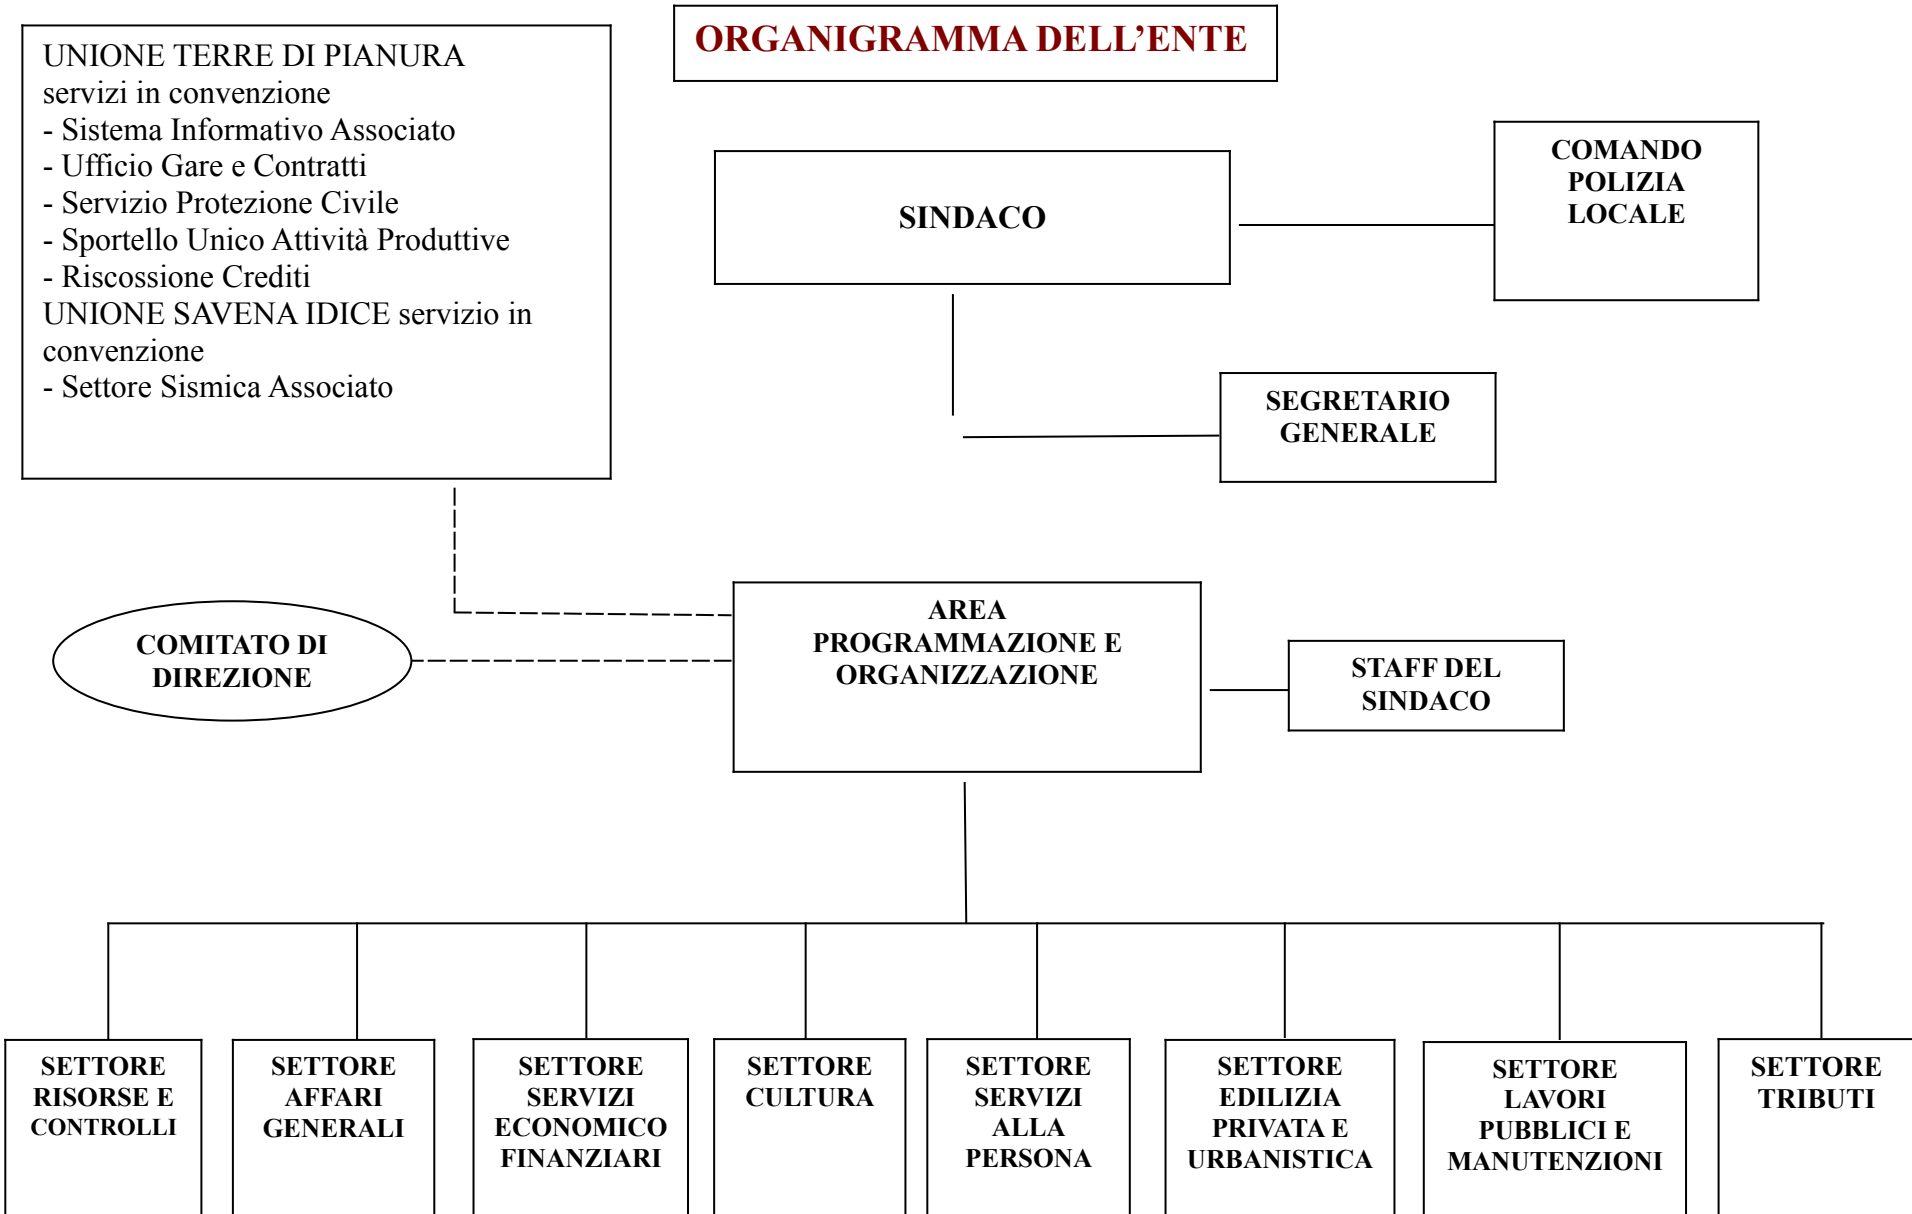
UNIONE TERRE DI PIANURA
servizi in convenzione
- Sistema Informativo Associato
- Ufficio Gare e Contratti
- Servizio Protezione Civile
- Sportello Unico Attività Produttive
- Riscossione Crediti
UNIONE SAVENA IDICE servizio in convenzione
- Settore Sismica Associato

ORGANIGRAMMA DELL'ENTE

SINDACO

COMANDO POLIZIA LOCALE

SEGRETARIO GENERALE

COMITATO DI DIREZIONE

AREA PROGRAMMAZIONE E ORGANIZZAZIONE

STAFF DEL SINDACO

SETTORE RISORSE E CONTROLLI

SETTORE AFFARI GENERALI

SETTORE SERVIZI ECONOMICO FINANZIARI

SETTORE CULTURA

SETTORE SERVIZI ALLA PERSONA

SETTORE EDILIZIA PRIVATA E URBANISTICA

SETTORE LAVORI PUBBLICI E MANUTENZIONI

SETTORE TRIBUTI